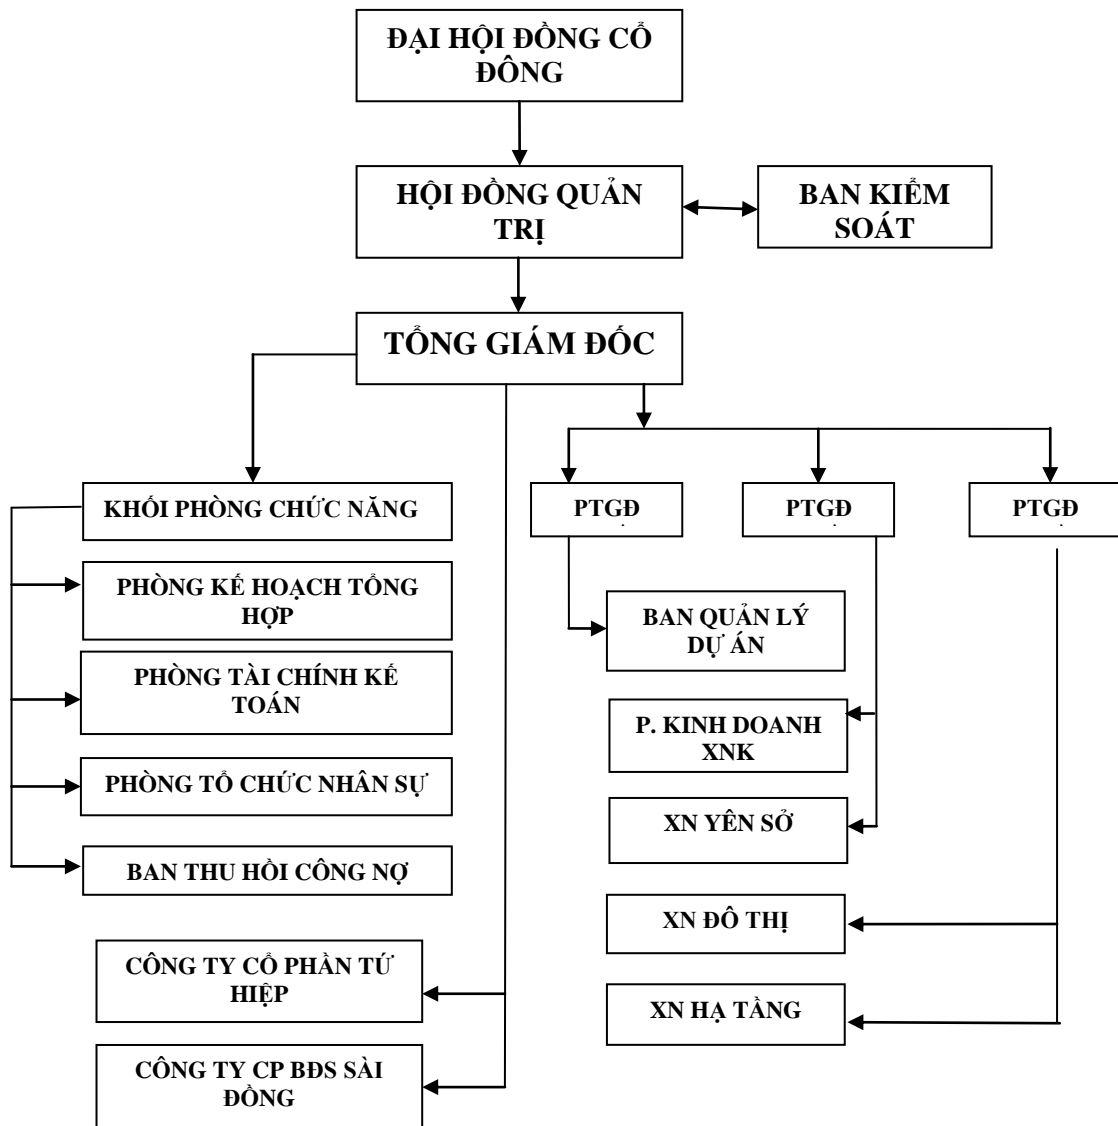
ĐẠI HỘI ĐỒNG CỔ ĐÔNG

HỘI ĐỒNG QUẢN TRỊ

BAN KIỂM SOÁT

TỔNG GIÁM ĐỐC

KHỐI PHÒNG CHỨC NĂNG

PHÒNG KẾ HOẠCH TỔNG HỢP

PHÒNG TÀI CHÍNH KẾ TOÁN

PHÒNG TỔ CHỨC NHÂN SỰ

BAN THU HỒI CÔNG NỢ

CÔNG TY CỔ PHẦN TỨ HIỆP

CÔNG TY CP BĐS SÀI ĐỒNG

PTGĐ

PTGĐ

PTGĐ

BAN QUẢN LÝ DỰ ÁN

P. KINH DOANH XNK

XN YÊN SỞ

XN ĐÔ THỊ

XN HẠ TẦNG